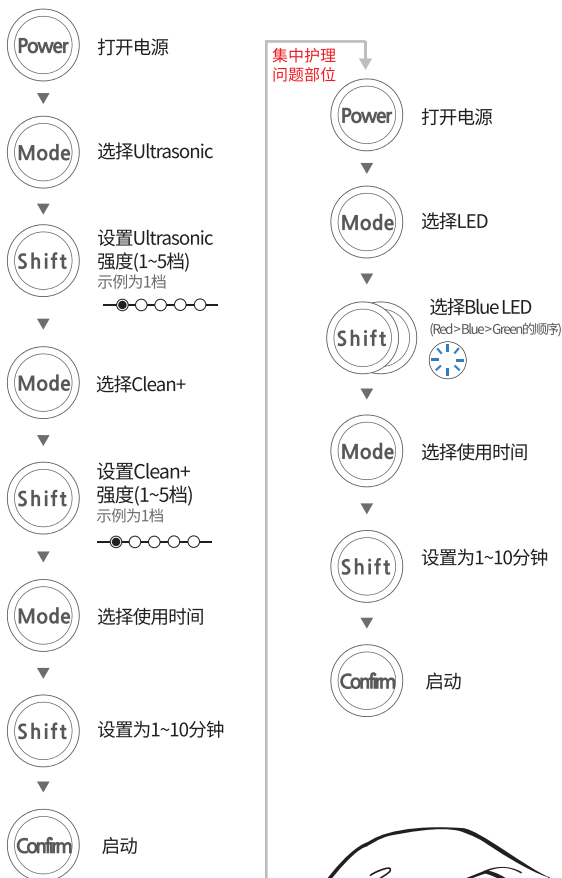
Power 打开电源

Mode 选择Ultrasonic

Shift 设置Ultrasonic强度(1~5档)
示例为1档

Mode 选择Clean+

Shift 设置Clean+强度(1~5档)
示例为1档

Mode 选择使用时间

Shift 设置为1~10分钟

Confirm 启动

集中护理问题部位

Power 打开电源

Mode 选择LED

Shift 选择Blue LED
(Red>Blue>Green的顺序)

Mode 选择使用时间

Shift 设置为1~10分钟

Confirm 启动